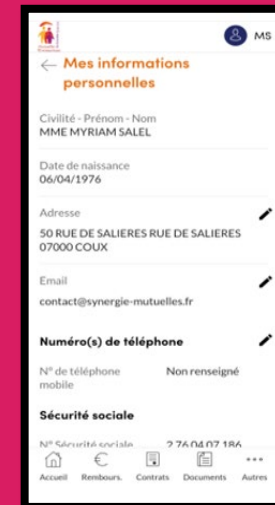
MS

Mes informations personnelles

Civilité - Prénom - Nom
MME MYRIAM SALEL

Date de naissance
06/04/1976

Adresse
50 RUE DE SALIERES RUE DE SALIERES
07000 COUX

Email
contact@synergie-mutuelles.fr

Numéro(s) de téléphone

N° de téléphone mobile
Non renseigné

Sécurité sociale

N° Sécurité sociale
2 76 04 07 186

Accueil
Rembours.
Contrats
Documents
Autres